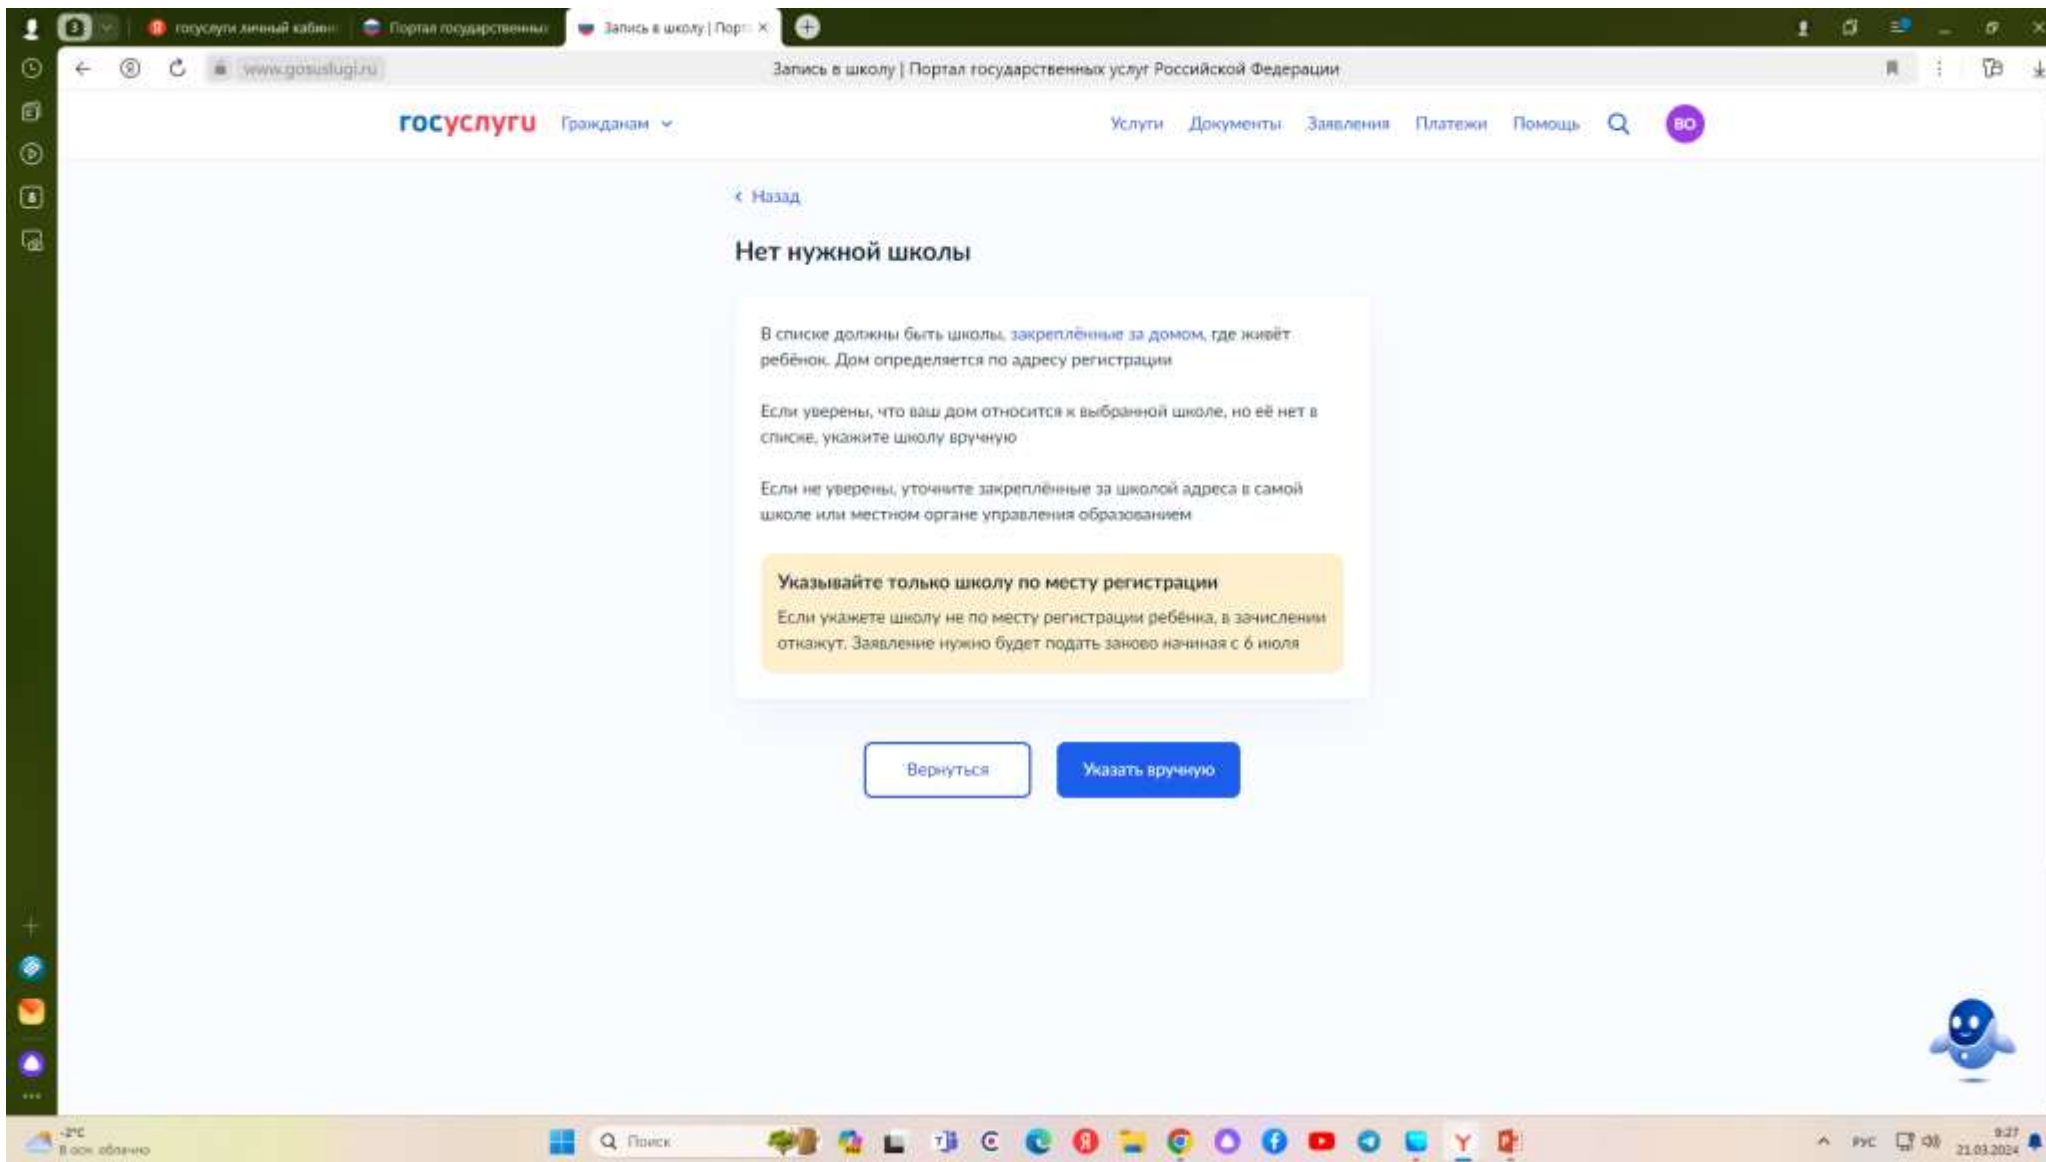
госуслуги личный кабин | Портал государственных | Запись в школу | Порт ×

www.gosuslugi.ru

Запись в школу | Портал государственных услуг Российской Федерации

госуслуги Гражданам

Услуги Документы Заявления Платежи Помощь

ВО

‹ Назад

Нет нужной школы

В списке должны быть школы, закреплённые за домом, где живёт ребёнок. Дом определяется по адресу регистрации

Если уверены, что ваш дом относится к выбранной школе, но её нет в списке, укажите школу вручную

Если не уверены, уточните закреплённые за школой адреса в самой школе или местном органе управления образованием

Указывайте только школу по месту регистрации

Если укажете школу не по месту регистрации ребёнка, в зачислении откажут. Заявление нужно будет подать заново начиная с 6 июля

Вернуться

Указать вручную

-2°C
В осн. облачно

Поиск

РУС

9:27
21.03.2024